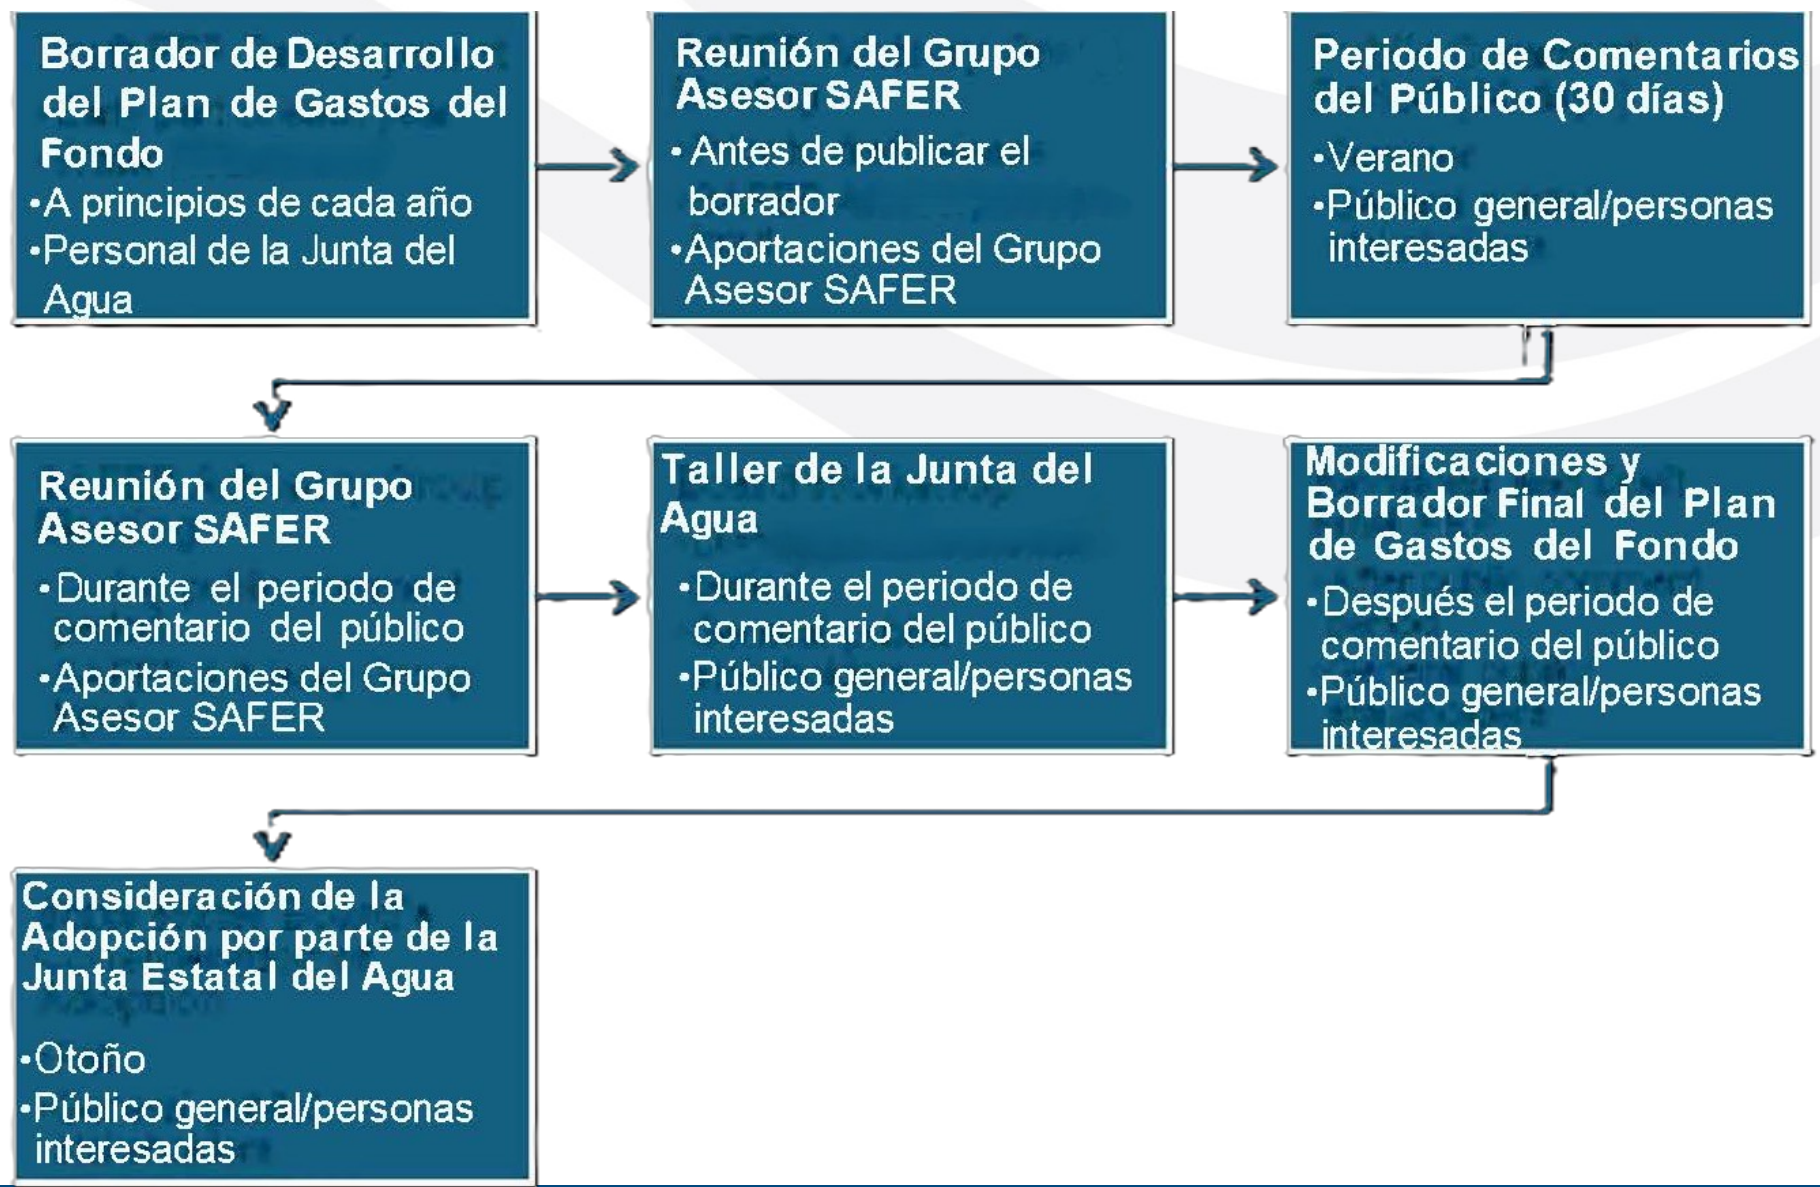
Borrador de Desarrollo del Plan de Gastos del Fondo
•A principios de cada año
•Personal de la Junta del Agua

Reunión del Grupo Asesor SAFER
•Antes de publicar el borrador
•Aportaciones del Grupo Asesor SAFER

Periodo de Comentarios del Público (30 días)
•Verano
•Público general/personas interesadas

Reunión del Grupo Asesor SAFER
•Durante el periodo de comentario del público
•Aportaciones del Grupo Asesor SAFER

Taller de la Junta del Agua
•Durante el periodo de comentario del público
•Público general/personas interesadas

Modificaciones y Borrador Final del Plan de Gastos del Fondo
•Después el periodo de comentario del público
•Público general/personas interesadas

Consideración de la Adopción por parte de la Junta Estatal del Agua
•Otoño
•Público general/personas interesadas